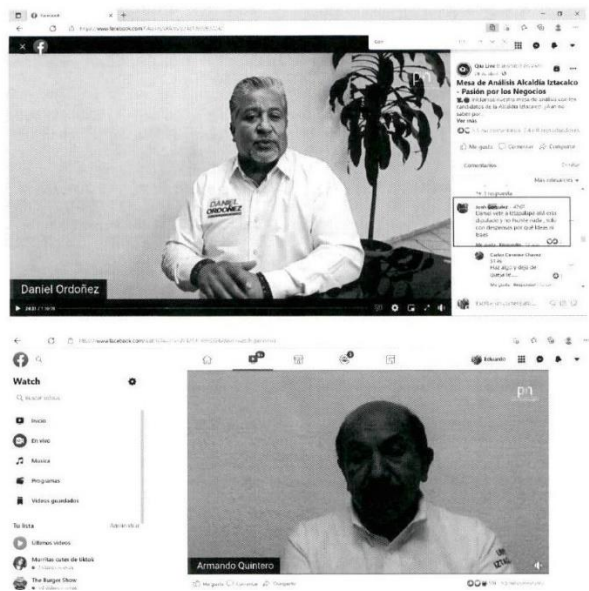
Facebook

https://www.facebook.com/

pn

DANIEL ORDOÑEZ

Daniel Ordoñez

Mesa de Análisis Alcaldía Iztacalco - Pasión por los Negocios

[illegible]

Ver más

Me gusta Comentar Compartir

Comentarios

Más relevantes

Deberían ir a Iztapalapa allá esos diputados y no hacen nada, sólo son despensas por qué llenas el bote

Me gusta Responder

Hay algo y deja de pasar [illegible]

Me gusta Responder

Escribe un comentario...

https://www.facebook.com/watch

Eduardo

Watch

Buscar videos

Inicio

En vivo

Música

Programas

Videos guardados

Tu lista

Administrar

Últimos videos

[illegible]

The Burger Show

pn

Armando Quintero

Me gusta Comentar Compartir